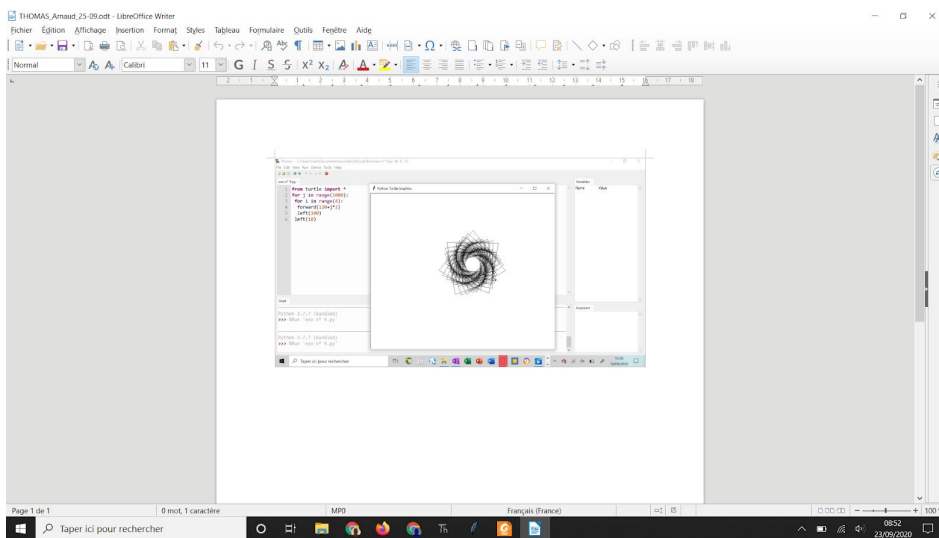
THOMAS_Arnaud_25-09.odt - LibreOffice Writer

Fichier Édition Affichage Insertion Format Styles Tableau Formulaire Outils Fenêtre Aide

Normal Calibri 11

Thonny

Python Turtle Graphics

from turtle import *
for j in range(1000):
  for i in range(4):
    forward(110+j*1)
    left(100)
  left(10)

Variables
Name Value

Shell

Python 3.7.7 (bundled)
>>> %Run

Python 3.7.7 (bundled)
>>> %Run

Taper ici pour rechercher

Page 1 de 1 0 mot, 1 caractère MP0 Français (France) 100

Taper ici pour rechercher

08:52
23/09/2020